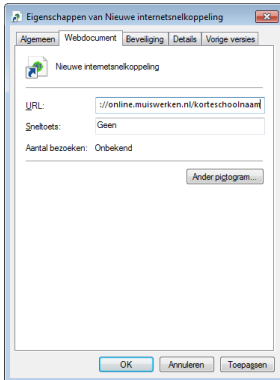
Eigenschappen van Nieuwe internetsnelkoppeling

Algemeen | Webdocument | Beveiliging | Details | Vorige versies

Nieuwe internetsnelkoppeling

URL: ://online.muiswerken.nl/korteschoolnaam

Sneltoets: Geen

Aantal bezoeken: Onbekend

Ander pictogram...

OK | Annuleren | Toepassen